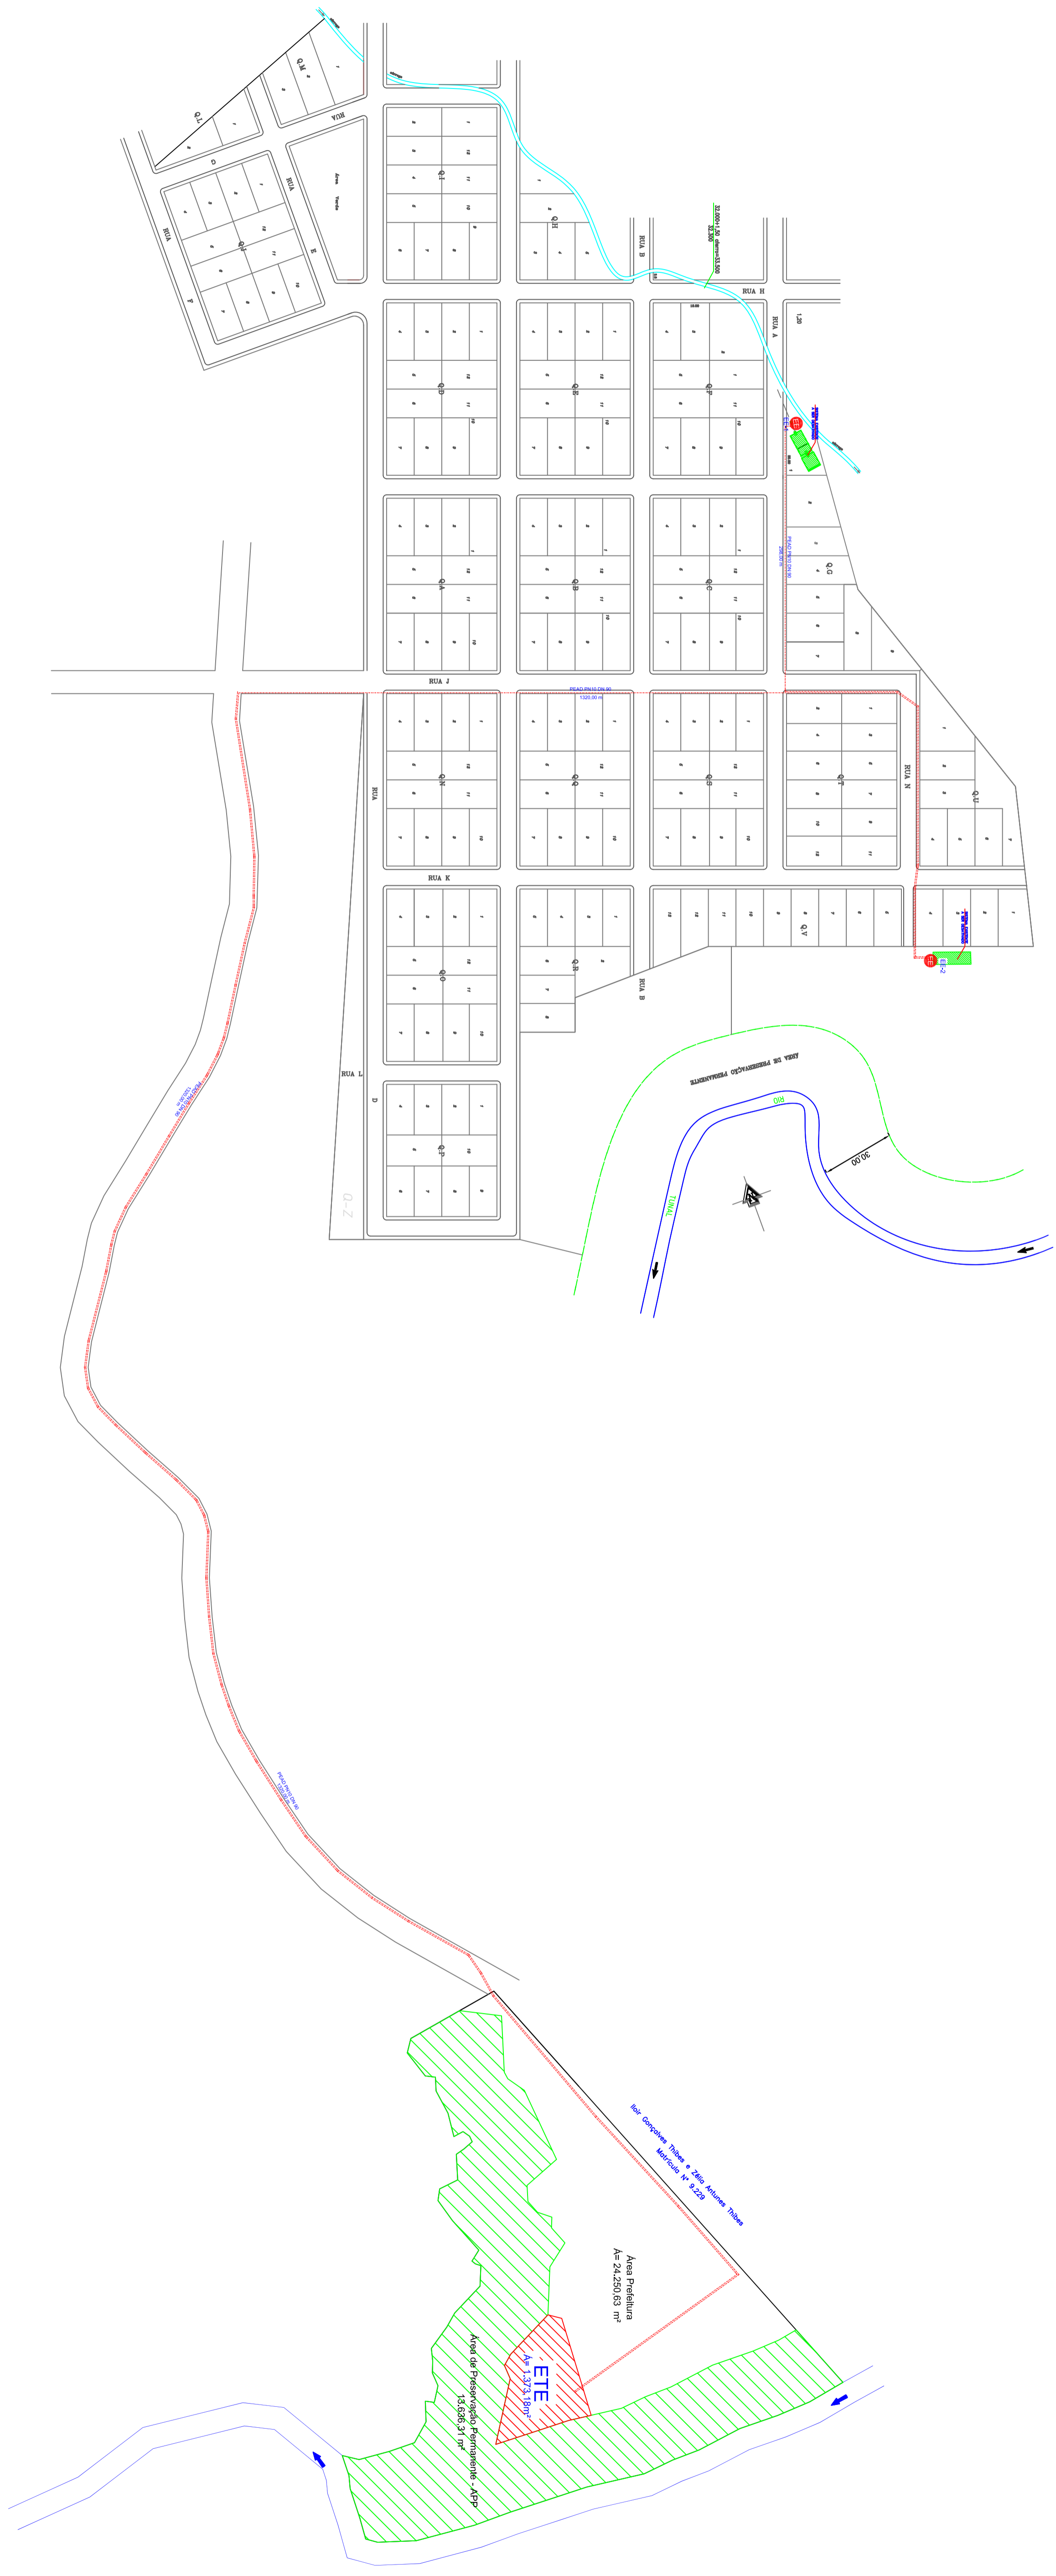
Q.M
Q.L
RUA
G
RUA
F
Q.J
RUA
E
Área Verde
Q.I
Q.H
RUA B
RUA H
RUA A
Q.D
Q.E
Q.F
Q.G
Q.A
Q.B
Q.C
RUA J
PEAD PN10 DN 90
1320,00 m
RUA
Q.N
Q.Q
Q.S
Q.T
RUA N
Q.U
RUA K
Q.O
Q.R
Q.V
RUA B
RUA L
D
Q.P
ÁREA DE PRESERVAÇÃO PERMANENTE
30,00
EE-1
EE-2
Ilair Gonçalves Thibes e Zélia Antunes Thibes
Matrícula Nº 9.229
Área Prefeitura
A= 24.250,63 m²
ETE
A= 1.373,18m²
Área de Preservação Permanente - APP
13.636,31 m²